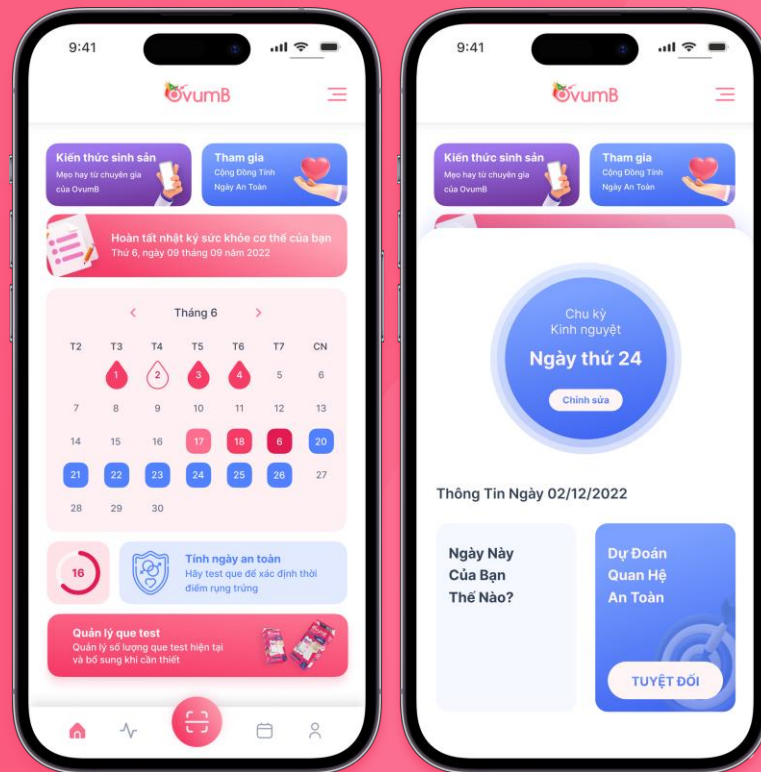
9:41

OvumB

Kiến thức sinh sản
Mẹo hay từ chuyên gia của OvumB

Tham gia
Cộng Đồng Tình Ngày An Toàn

Hoàn tất nhật ký sức khỏe cơ thể của bạn
Thứ 6, ngày 09 tháng 09 năm 2022

Tháng 6

| T2 | T3 | T4 | T5 | T6 | T7 | CN |
|---|---|---|---|---|---|---|
| | 1 | 2 | 3 | 4 | 5 | 6 |
| 7 | 8 | 9 | 10 | 11 | 12 | 13 |
| 14 | 15 | 16 | 17 | 18 | 6 | 20 |
| 21 | 22 | 23 | 24 | 25 | 26 | 27 |
| 28 | 29 | 30 | | | | |

16

Tính ngày an toàn
Hãy test que để xác định thời điểm rụng trứng

Quản lý que test
Quản lý số lượng que test hiện tại và bổ sung khi cần thiết

9:41

OvumB

Kiến thức sinh sản
Mẹo hay từ chuyên gia của OvumB

Tham gia
Cộng Đồng Tình Ngày An Toàn

Chu kỳ
Kinh nguyệt
Ngày thứ 24
Chỉnh sửa

Thông Tin Ngày 02/12/2022

Ngày Này Của Bạn Thế Nào?

Dự Đoán Quan Hệ An Toàn

TUYỆT ĐỐI